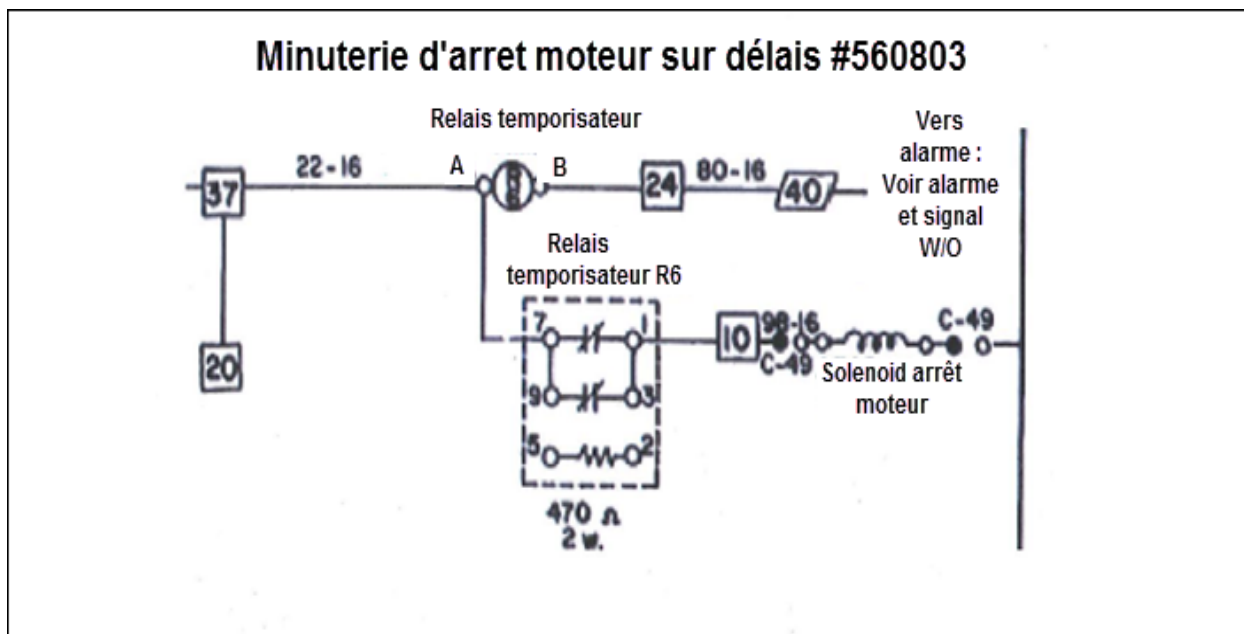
Minuterie d'arret moteur sur délais #560803

Relais temporisateur

37

22-16

A

B

24

80-16

40

Vers alarme : Voir alarme et signal W/O

Relais temporisateur R6

20

7

1

9

3

5

2

10

98-16

C-49

C-49

Solenoid arrêt moteur

470 Ω
2 w.